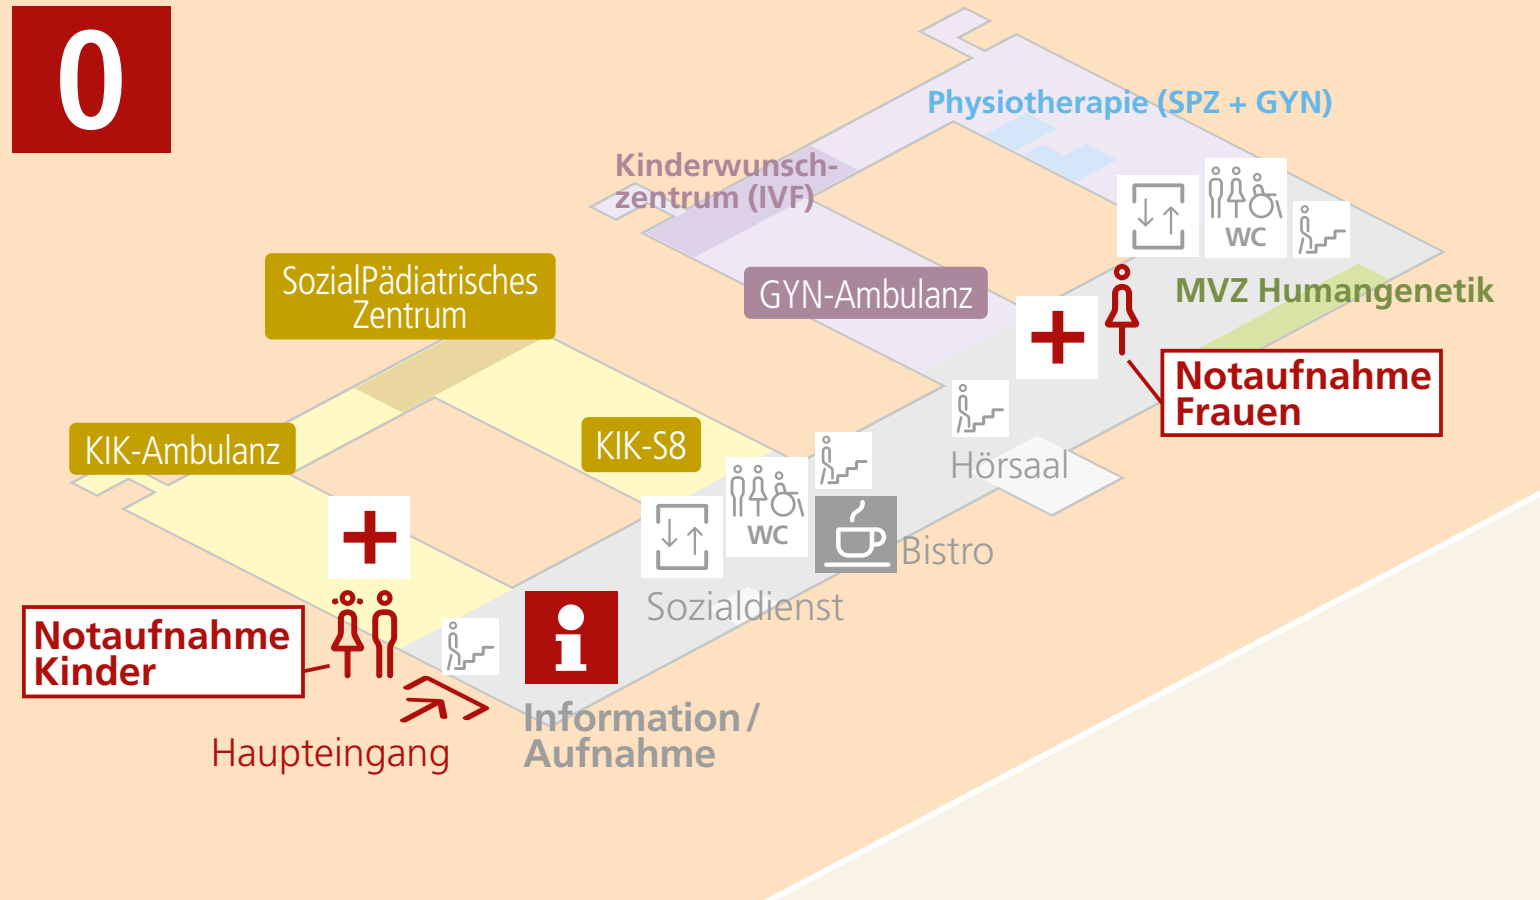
0

Physiotherapie (SPZ + GYN)

Kinderwunschzentrum (IVF)

WC

MVZ Humangenetik

SozialPädiatrisches Zentrum

GYN-Ambulanz

Notaufnahme Frauen

Hörsaal

KIK-Ambulanz

KIK-S8

WC

Bistro

Sozialdienst

Notaufnahme Kinder

Haupteingang

Information / Aufnahme